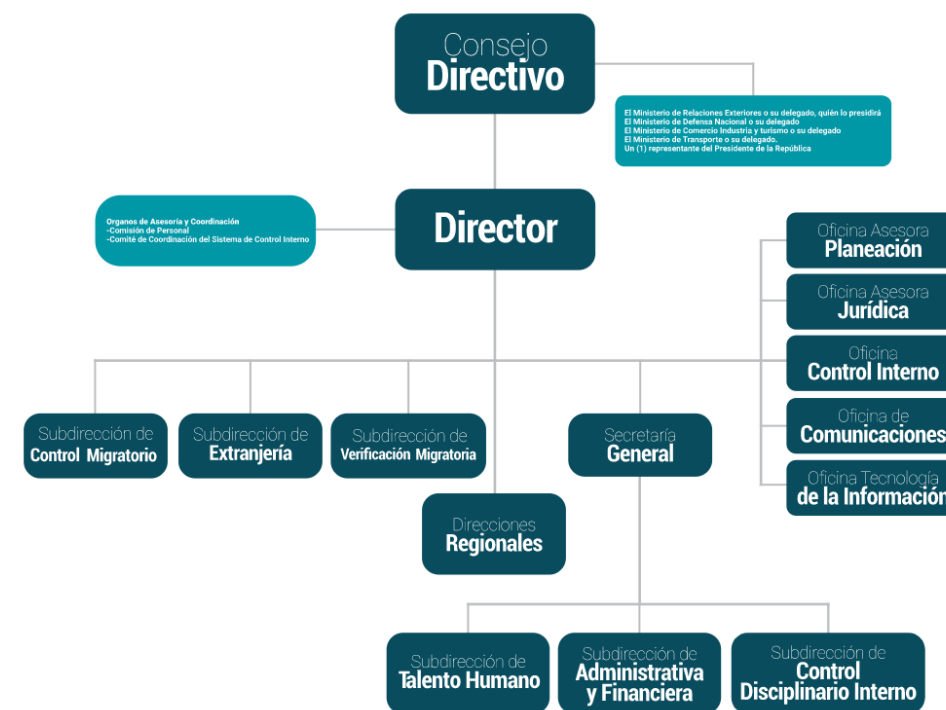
Consejo
Directivo

El Ministerio de Relaciones Exteriores o su delegado, quién lo presidirá
El Ministerio de Defensa Nacional o su delegado
El Ministerio de Comercio Industria y turismo o su delegado
El Ministerio de Transporte o su delegado.
Un (1) representante del Presidente de la República

Organos de Asesoría y Coordinación
-Comisión de Personal
-Comité de Coordinación del Sistema de Control Interno

Director

Oficina Asesora
Planeación

Oficina Asesora
Jurídica

Oficina
Control Interno

Oficina de
Comunicaciones

Oficina Tecnología
de la Información

Subdirección de
Control Migratorio

Subdirección de
Extranjería

Subdirección de
Verificación Migratoria

Secretaría
General

Direcciones
Regionales

Subdirección de
Talento Humano

Subdirección de
Administrativa
y Financiera

Subdirección de
Control
Disciplinario Interno